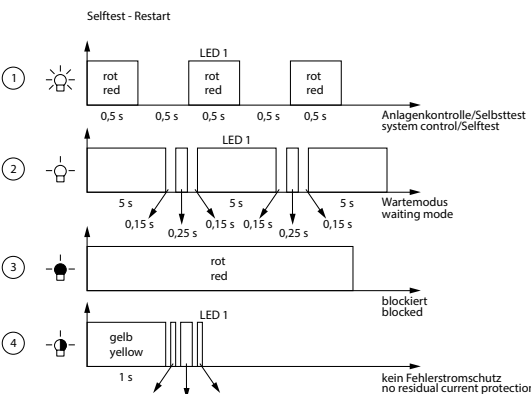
Selftest - Restart

1

LED 1

rot
red

rot
red

rot
red

0,5 s 0,5 s 0,5 s 0,5 s 0,5 s

Anlagenkontrolle/Selbsttest
system control/Selftest

2

LED 1

5 s 5 s 5 s

0,15 s 0,25 s 0,15 s 0,15 s 0,25 s 0,15 s

Wartemodus
waiting mode

3

rot
red

blockiert
blocked

4

LED 1

gelb
yellow

1 s

kein Fehlerstromschutz
no residual current protection